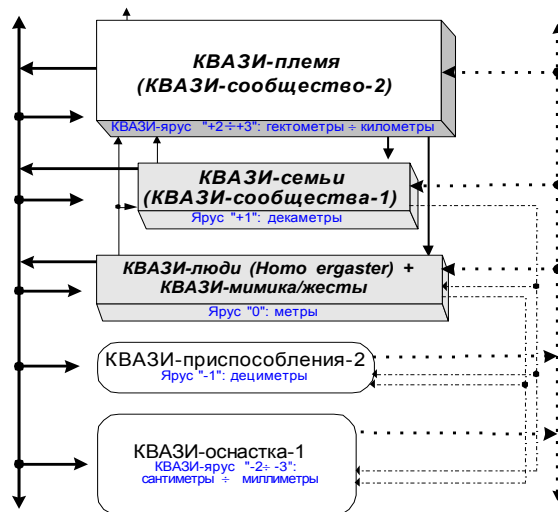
КВАЗИ-племя
(КВАЗИ-сообщество-2)
КВАЗИ-ярус "+2÷+3": гектометры ÷ километры

КВАЗИ-семьи
(КВАЗИ-сообщества-1)
Ярус "+1": декаметры

КВАЗИ-люди (Homo ergaster) +
КВАЗИ-мимика/жесты
Ярус "0": метры

КВАЗИ-приспособления-2
Ярус "-1": дециметры

КВАЗИ-оснастка-1
КВАЗИ-ярус "-2÷ -3":
сантиметры ÷ миллиметры